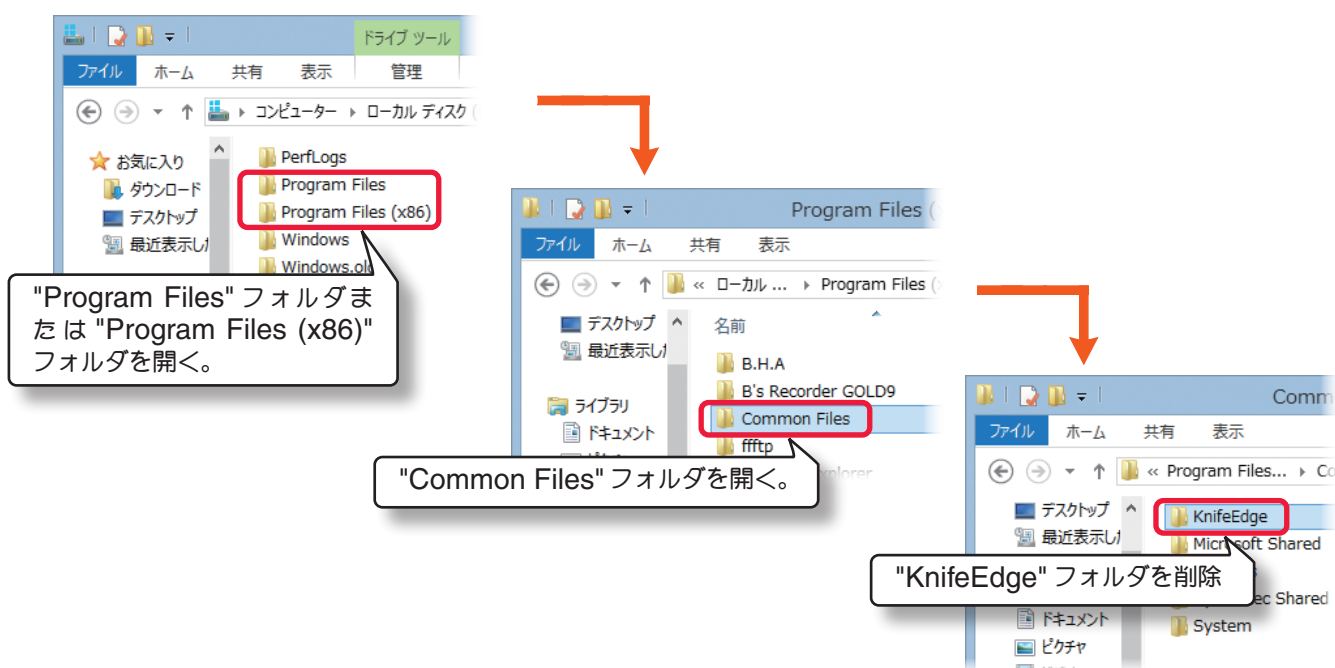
ドライブ ツール
ファイル ホーム 共有 表示 管理
コンピューター ▸ ローカル ディスク (
お気に入り
ダウンロード
デスクトップ
最近表示した
PerfLogs
Program Files
Program Files (x86)
Windows
Windows.old

"Program Files" フォルダまたは "Program Files (x86)" フォルダを開く。

Program Files (
ファイル ホーム 共有 表示
« ローカル ... ▸ Program Files (
デスクトップ
最近表示した
ライブラリ
ドキュメント
名前
B.H.A
B's Recorder GOLD9
Common Files
ffftp
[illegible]xplorer

"Common Files" フォルダを開く。

Comm
ファイル ホーム 共有 表示
« Program Files... ▸ Co
デスクトップ
最近表示した
ドキュメント
ピクチャ
KnifeEdge
Microsoft Shared
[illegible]ec Shared
System

"KnifeEdge" フォルダを削除